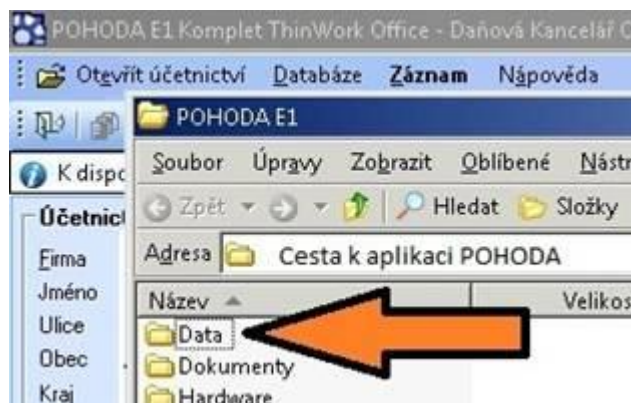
POHODA E1 Komplet ThinWork Office - Daňová Kancelář O

Otevřít účetnictví Databáze Záznam Nápověda

K dispo

Účetnict

Firma

Jméno

Ulice

Obec

Kraj

POHODA E1

Soubor Úpravy Zobrazit Oblíbené Nástr

Zpět Hledat Složky

Adresa Cesta k aplikaci POHODA

Název Velikos

Data

Dokumenty

Hardware